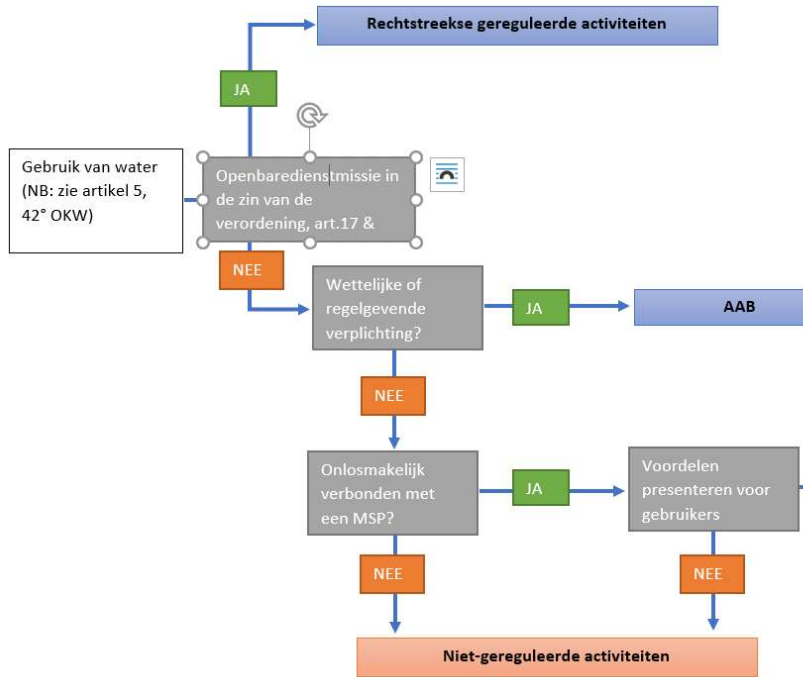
Rechtstreekse gereguleerde activiteiten

JA

Gebruik van water (NB: zie artikel 5, 42° OKW)

Openbaredienstmissie in de zin van de verordening, art.17 &

NEE

Wettelijke of regelgevende verplichting?

JA

AAB

NEE

Onlosmakelijk verbonden met een MSP?

JA

Voordelen presenteren voor gebruikers

NEE

NEE

Niet-gereguleerde activiteiten